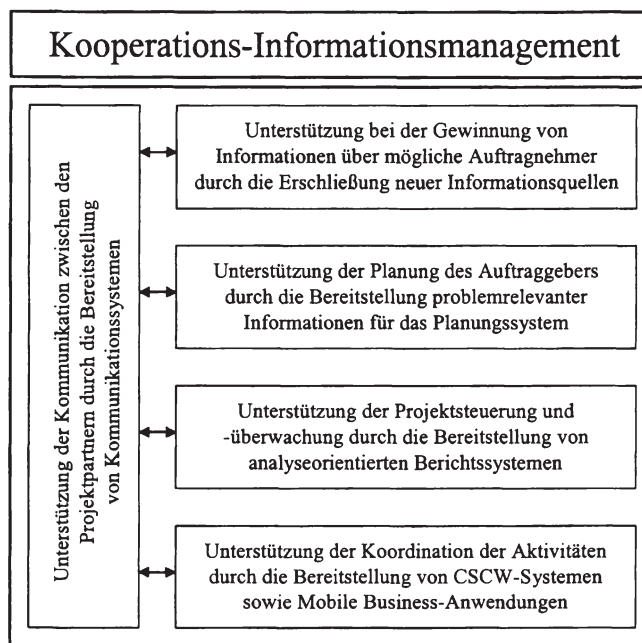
Kooperations-Informationsmanagement

Unterstützung der Kommunikation zwischen den Projektpartnern durch die Bereitstellung von Kommunikationssystemen

Unterstützung bei der Gewinnung von Informationen über mögliche Auftragnehmer durch die Erschließung neuer Informationsquellen

Unterstützung der Planung des Auftraggebers durch die Bereitstellung problemrelevanter Informationen für das Planungssystem

Unterstützung der Projektsteuerung und -überwachung durch die Bereitstellung von analyseorientierten Berichtssystemen

Unterstützung der Koordination der Aktivitäten durch die Bereitstellung von CSCW-Systemen sowie Mobile Business-Anwendungen